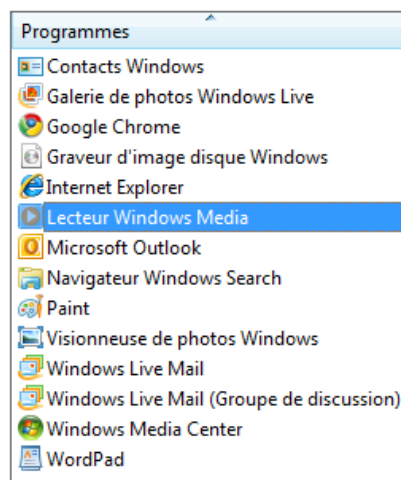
Programmes

Contacts Windows
Galerie de photos Windows Live
Google Chrome
Graveur d'image disque Windows
Internet Explorer
Lecteur Windows Media
Microsoft Outlook
Navigateur Windows Search
Paint
Visionneuse de photos Windows
Windows Live Mail
Windows Live Mail (Groupe de discussion)
Windows Media Center
WordPad